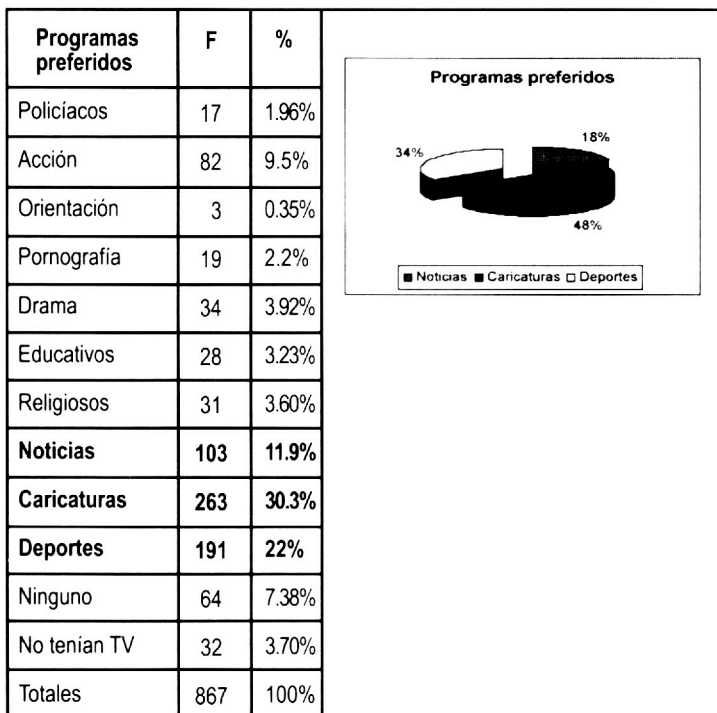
| Programas preferidos | F | % |
|---|---|---|
| Policíacos | 17 | 1.96% |
| Acción | 82 | 9.5% |
| Orientación | 3 | 0.35% |
| Pornografía | 19 | 2.2% |
| Drama | 34 | 3.92% |
| Educativos | 28 | 3.23% |
| Religiosos | 31 | 3.60% |
| **Noticias** | **103** | **11.9%** |
| **Caricaturas** | **263** | **30.3%** |
| **Deportes** | **191** | **22%** |
| Ninguno | 64 | 7.38% |
| No tenían TV | 32 | 3.70% |
| Totales | 867 | 100% |

Programas preferidos

18%

34%

48%

Noticias Caricaturas Deportes